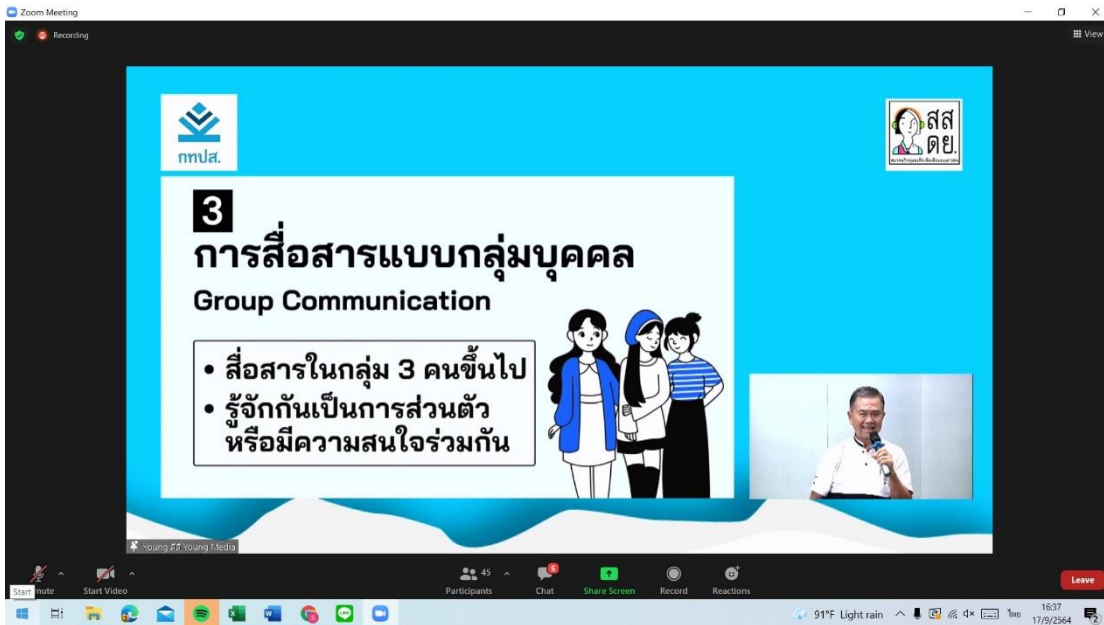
Zoom Meeting

Recording

View

กทปส.

สส ดย.

3

การสื่อสารแบบกลุ่มบุคคล

Group Communication

• สื่อสารในกลุ่ม 3 คนขึ้นไป
• รู้จักกันเป็นการส่วนตัว หรือมีความสนใจร่วมกัน

Young ดีดี Young Media

Start mute Start Video

45 Participants

5 Chat

Share Screen

Record

Reactions

Leave

91°F Light rain ไทย 16:37 17/9/2564